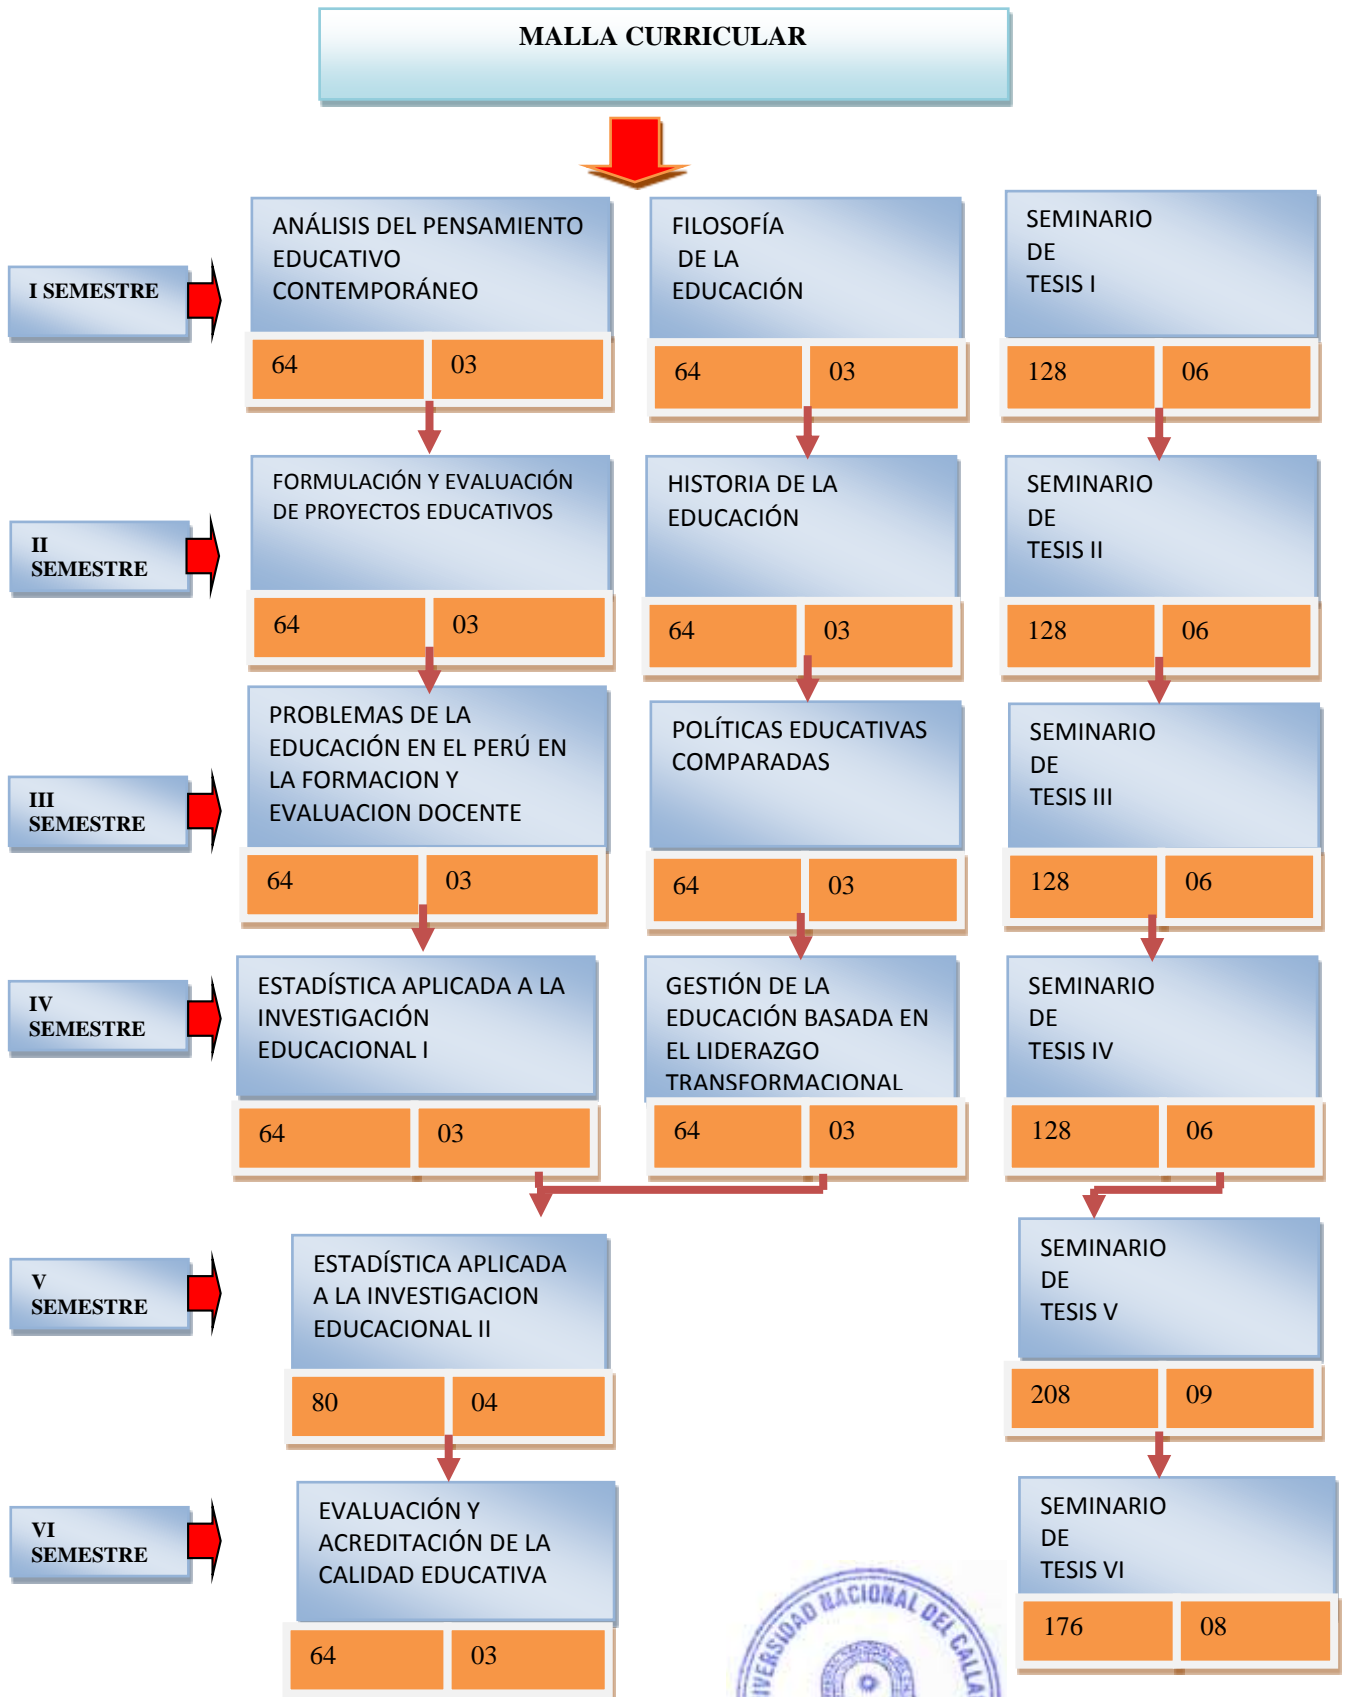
MALLA CURRICULAR

I SEMESTRE

ANÁLISIS DEL PENSAMIENTO EDUCATIVO CONTEMPORÁNEO

64 03

FILOSOFÍA DE LA EDUCACIÓN

64 03

SEMINARIO DE TESIS I

128 06

II SEMESTRE

FORMULACIÓN Y EVALUACIÓN DE PROYECTOS EDUCATIVOS

64 03

HISTORIA DE LA EDUCACIÓN

64 03

SEMINARIO DE TESIS II

128 06

III SEMESTRE

PROBLEMAS DE LA EDUCACIÓN EN EL PERÚ EN LA FORMACION Y EVALUACION DOCENTE

64 03

POLÍTICAS EDUCATIVAS COMPARADAS

64 03

SEMINARIO DE TESIS III

128 06

IV SEMESTRE

ESTADÍSTICA APLICADA A LA INVESTIGACIÓN EDUCACIONAL I

64 03

GESTIÓN DE LA EDUCACIÓN BASADA EN EL LIDERAZGO TRANSFORMACIONAL

64 03

SEMINARIO DE TESIS IV

128 06

V SEMESTRE

ESTADÍSTICA APLICADA A LA INVESTIGACION EDUCACIONAL II

80 04

SEMINARIO DE TESIS V

208 09

VI SEMESTRE

EVALUACIÓN Y ACREDITACIÓN DE LA CALIDAD EDUCATIVA

64 03

SEMINARIO DE TESIS VI

176 08

UNIVERSIDAD NACIONAL DEL CALLAO